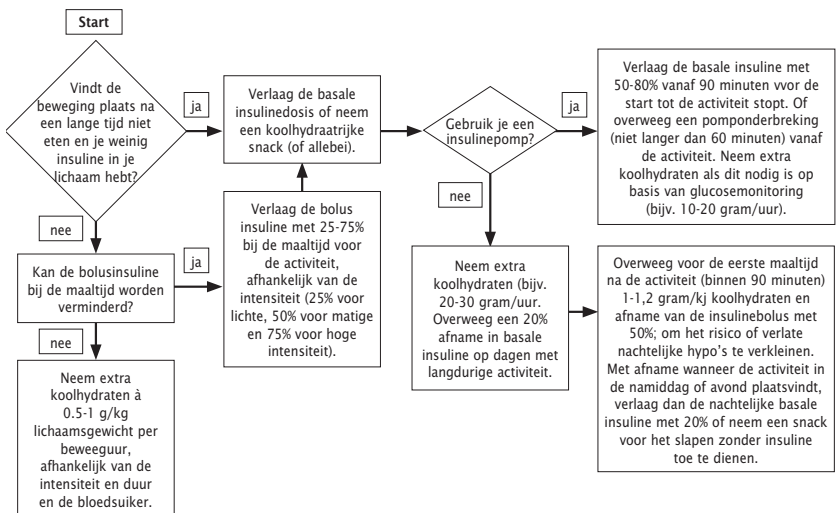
Start

Vindt de beweging plaats na een lange tijd niet eten en je weinig insuline in je lichaam hebt?

ja

nee

Verlaag de basale insulinedosis of neem een koolhydraatrijke snack (of allebei).

Gebruik je een insulinepomp?

ja

Verlaag de basale insuline met 50-80% vanaf 90 minuten vvor de start tot de activiteit stopt. Of overweeg een pomponderbreking (niet langer dan 60 minuten) vanaf de activiteit. Neem extra koolhydraten als dit nodig is op basis van glucosemonitoring (bijv. 10-20 gram/uur).

nee

Kan de bolusinsuline bij de maaltijd worden verminderd?

ja

Verlaag de bolus insuline met 25-75% bij de maaltijd voor de activiteit, afhankelijk van de intensiteit (25% voor lichte, 50% voor matige en 75% voor hoge intensiteit).

nee

Neem extra koolhydraten (bijv. 20-30 gram/uur. Overweeg een 20% afname in basale insuline op dagen met langdurige activiteit.

Overweeg voor de eerste maaltijd na de activiteit (binnen 90 minuten) 1-1,2 gram/kj koolhydraten en afname van de insulinebolus met 50%; om het risico of verlate nachtelijke hypo's te verkleinen. Met afname wanneer de activiteit in de namiddag of avond plaatsvindt, verlaag dan de nachtelijke basale insuline met 20% of neem een snack voor het slapen zonder insuline toe te dienen.

Neem extra koolhydraten à 0.5-1 g/kg lichaamsgewicht per beweeguur, afhankelijk van de intensiteit en duur en de bloedsuiker.